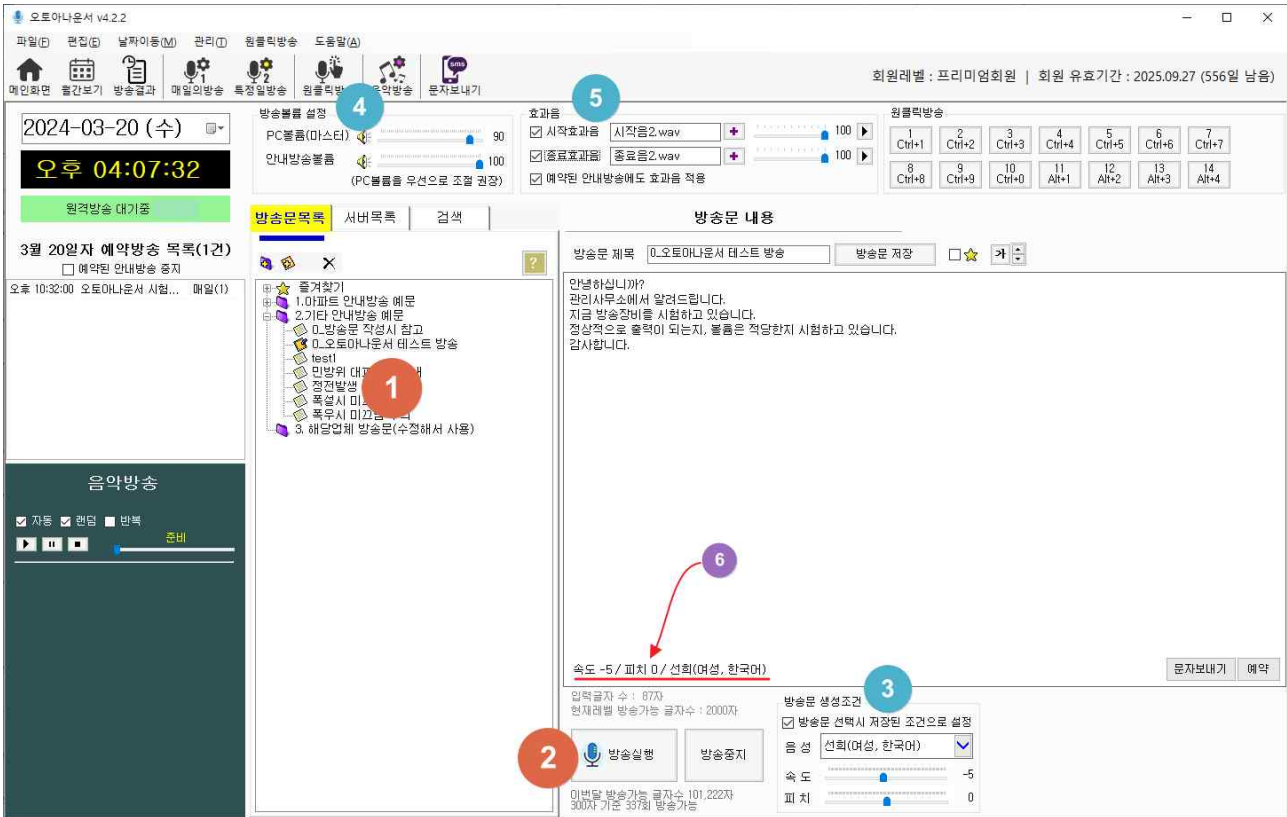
오토아나운서 v4.2.2

파일(F) 편집(E) 날짜이동(M) 관리(T) 원클릭방송 도움말(A)

메인화면 월간보기 방송결과 매일의방송 특정일방송 원클릭방 음악방송 문자보내기

회원레벨 : 프리미엄회원 | 회원 유효기간 : 2025.09.27 (556일 남음)

2024-03-20 (수)

오후 04:07:32

원격방송 대기중

방송볼륨 설정
PC볼륨(마스터) 90
안내방송볼륨 100
(PC볼륨을 우선으로 조절 권장)

4

효과음
시작효과음 시작음2.wav 100
종료효과음 종료음2.wav 100
예약된 안내방송에도 효과음 적용

5

원클릭방송
| 1 Ctrl+1 | 2 Ctrl+2 | 3 Ctrl+3 | 4 Ctrl+4 | 5 Ctrl+5 | 6 Ctrl+6 | 7 Ctrl+7 |
|---|---|---|---|---|---|---|
| 8 Ctrl+8 | 9 Ctrl+9 | 10 Ctrl+0 | 11 Alt+1 | 12 Alt+2 | 13 Alt+3 | 14 Alt+4 |

3월 20일자 예약방송 목록(1건)
예약된 안내방송 중지
오후 10:32:00 오토아나운서 시험... 매일(1)

방송문목록 서버목록 검색

즐겨찾기
1.아파트 안내방송 예문
2.기타 안내방송 예문
0_방송문 작성시 참고
0_오토아나운서 테스트 방송
test1
민방위 대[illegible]
정전발생
폭설시 미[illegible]
폭우시 미끄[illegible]
3. 해당업체 방송문(수정해서 사용)

1

방송문 내용
방송문 제목 0_오토아나운서 테스트 방송 방송문 저장 가

안녕하십니까?
관리사무소에서 알려드립니다.
지금 방송장비를 시험하고 있습니다.
정상적으로 출력이 되는지, 볼륨은 적당한지 시험하고 있습니다.
감사합니다.

6

속도 -5 / 피치 0 / 선희(여성, 한국어)

문자보내기 예약

음악방송
자동 랜덤 반복
준비

입력글자 수 : 87자
현재레벨 방송가능 글자수 : 2000자

2

방송실행 방송중지

이번달 방송가능 글자수 101,222자
300자 기준 337회 방송가능

방송문 생성조건
3
방송문 선택시 저장된 조건으로 설정
음 성 선희(여성, 한국어)
속 도 -5
피 치 0